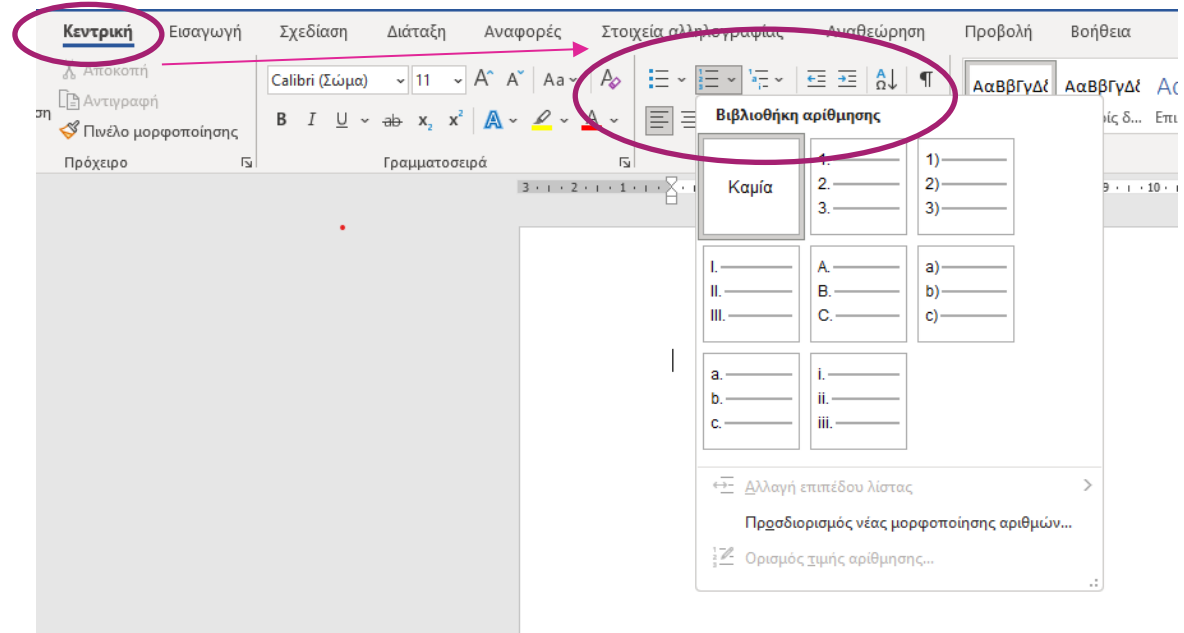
Κεντρική Εισαγωγή Σχεδίαση Διάταξη Αναφορές Στοιχεία αλληλογραφίας Αναθεώρηση Προβολή Βοήθεια

Αποκοπή
Αντιγραφή
Πινέλο μορφοποίησης
Πρόχειρο

Calibri (Σώμα) 11
Γραμματοσειρά

ΑαΒβΓγΔδ ΑαΒβΓγΔδ
Επι

Βιβλιοθήκη αρίθμησης

Καμία

1.
2.
3.

1)
2)
3)

I.
II.
III.

A.
B.
C.

a)
b)
c)

a.
b.
c.

i.
ii.
iii.

Αλλαγή επιπέδου λίστας
Προσδιορισμός νέας μορφοποίησης αριθμών...
Ορισμός τιμής αρίθμησης...